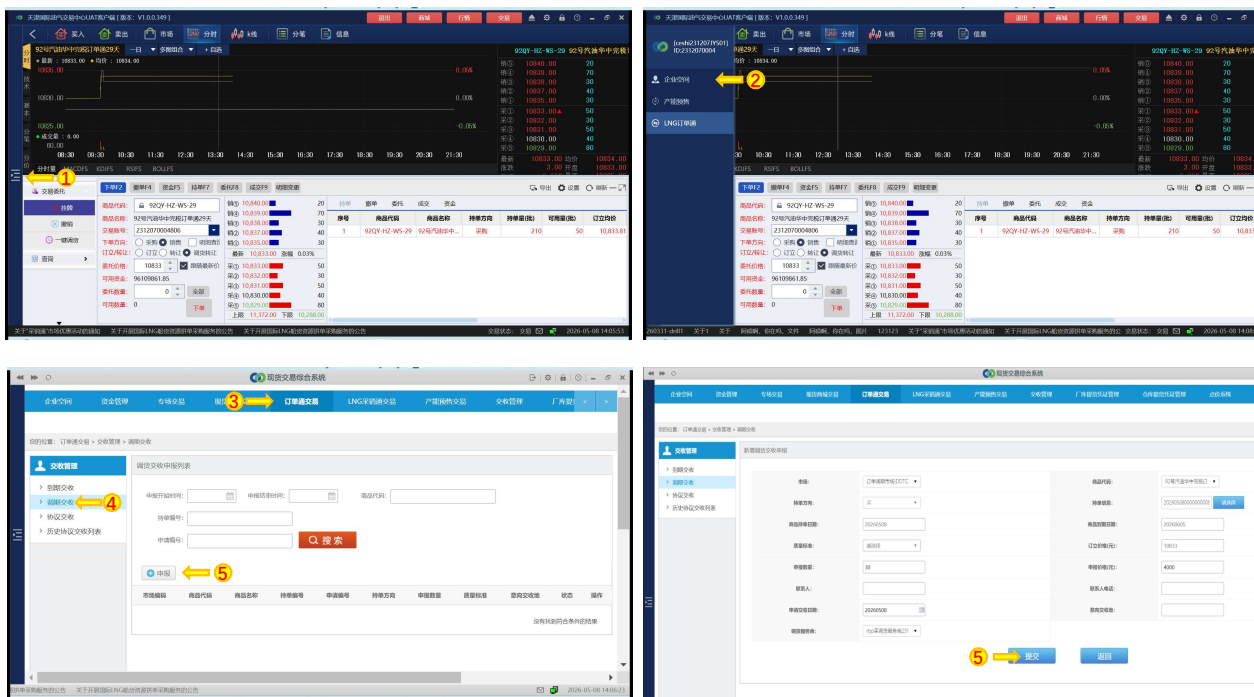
天鹅期油气交易中心UAT客户端 [版本：V1.0.0.349]

退出 商城 行情 交易

买入 卖出 市场 分时 K线 分笔 信息

92号汽油华中现货订单通29天 一日 多期组合 + 自选

92QY-HZ-WS-29 92号汽油华中现货订

10840.00 0.08% 10830.00 0.00% 10825.00 -0.05%

卖⑤ 10840.00 20
卖④ 10839.00 70
卖③ 10838.00 30
卖② 10837.00 40
卖① 10835.00 30
买① 10833.00 50
买② 10832.00 30
买③ 10831.00 50
买④ 10830.00 40
买⑤ 10829.00 80

08:30 09:30 10:30 11:30 12:30 13:30 14:30 15:30 16:30 17:30 18:30 19:30 20:30 21:30

分时量 MACD KDJ RSI BOLL

交易委托 1

持仓 撤单 一键撤单 查询

下单F2 撤单F4 资金F5 持单F7 委托F8 成交F9 明细查询

商品代码 92QY-HZ-WS-29
商品名称 92号汽油华中现货订单通29天
交易账号 2312070004806
下单方向 采购 销售
订立/转让 订立 转让 调货转让
委托价格 10833 跟随最新价
可用资金 96109861.85
委托数量 0 全部
可用数量 0
下单

持单 撤单 委托 成交 资金
| 序号 | 商品代码 | 商品名称 | 持单方向 | 持单量(批) | 可用量(批) | 订立均价 |
|---|---|---|---|---|---|---|
| 1 | 92QY-HZ-WS-29 | 92号汽油华中... | 采购 | 210 | 50 | 10,833.81 |

最新 10,833.00 涨幅 0.03%
上限 11,372.00 下限 10,288.00

交易状态：交易 2026-05-08 14:05:53

[ceshi231207YS01] ID:2312070004

企业空间 2
产能预售
LNG订单通

2026-05-08 14:08

现货交易综合系统

企业空间 资金管理 专场交易 3 订单通交易 LNG采购通交易 产能预售交易 交收管理 厂库提货

您的位置：订单通交易 > 交收管理 > 调期交收

交收管理
到期交收
调期交收 4
协议交收
历史协议交收列表

调货交收申报列表

申报开始时间： 申报结束时间： 商品代码：
持单编号：
申请编号： 搜索

申报 5

| 市场编码 | 商品代码 | 商品名称 | 持单编号 | 申请编号 | 持单方向 | 申报数量 | 质量标准 | 意向交收地 | 状态 | 操作 |
|---|---|---|---|---|---|---|---|---|---|---|

没有找到符合条件的结果

2026-05-08 14:06:23

现货交易综合系统

企业空间 资金管理 专场交易 现货商城交易 订单通交易 LNG采购通交易 产能预售交易 交收管理 厂库提货凭证管理 仓库提货凭证管理 点价系统

交收管理
到期交收
调期交收
协议交收
历史协议交收列表

新增调货交收申报

市场： 订单通市场(DDTC)
商品代码： 92号汽油华中现货订
持单方向： 买
持单编号： 2026050800000000 选择
商品持单日期： 20260508
商品到期日期： 20260605
质量标准： 调油级
订立价格(元)： 10833
申报数量： 30
申报价格(元)： 4000
联系人：
联系人电话：
申请交收日期： 20260508
意向交收地：
调货服务商：

5 提交 返回